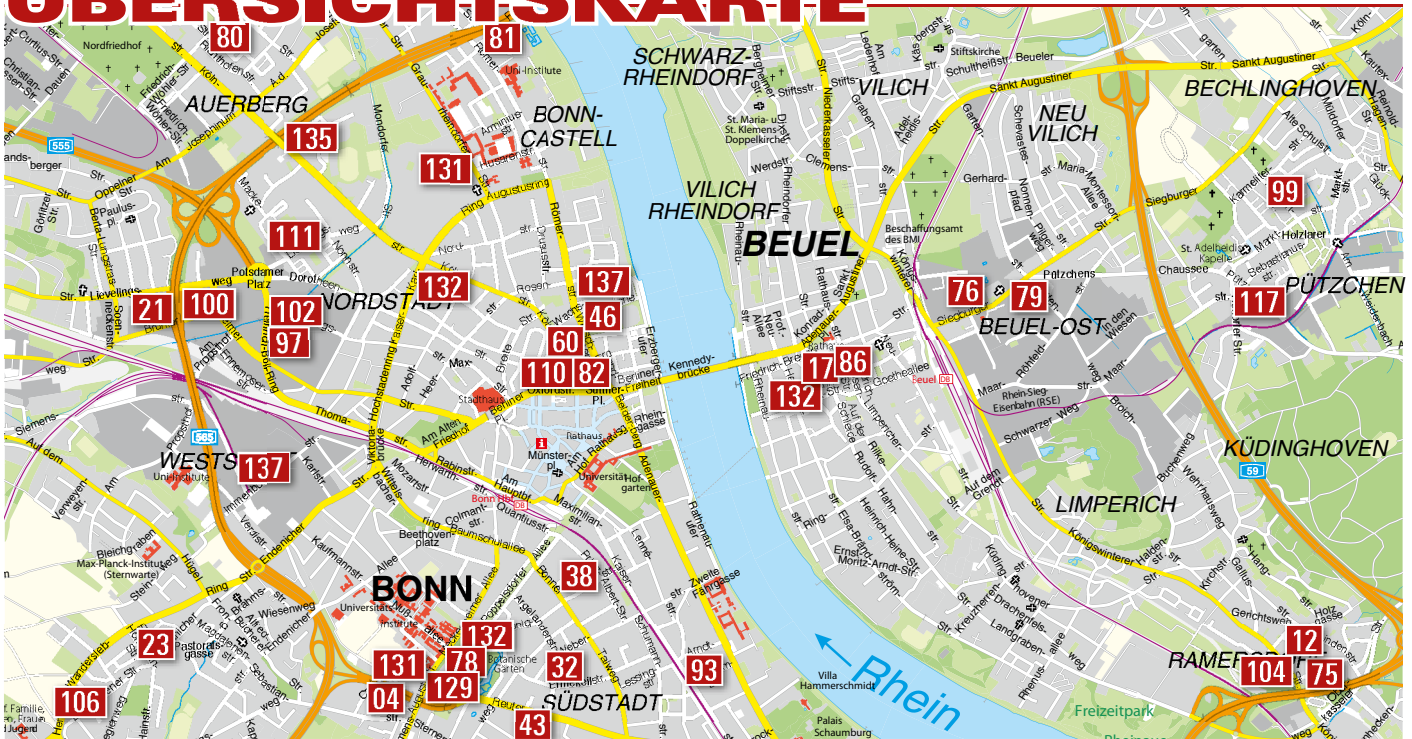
ÜBERSICHTSKARTE

80 81 135 131 111 132 137 46 60 110 82 21 100 102 97 137 17 86 132 76 79 99 117 38 23 132 131 78 129 32 04 106 43 93 12 104 75

AUERBERG
BONN-CASTELL
SCHWARZ-RHEINDORF
VILICH
NEU VILICH
BECHLINGHOVEN
VILICH RHEINDORF
BEUEL
NORDSTADT
BEUEL-OST
PÜTZCHEN
WESTSTADT
KÜDINGHOVEN
LIMPERICH
BONN
SÜDSTADT
RAMERSDORF
Rhein

Nordfriedhof
Uni-Institute
Stiftskirche
St. Maria- u. St. Klemens-Doppelkirche
Beschaffungsamt des BMI
St. Adelheid Kapelle
Pützchens
Chaussee
Holzlarer
Sankt Augustiner
Siegburger Str.
Kennedybrücke
Stadthaus
Rathaus
Münsterpl.
Universität
Hofgarten
Bonn Hbf
Beuel
Rhein-Sieg-Eisenbahn (RSE)
Max-Planck-Institut (Sternwarte)
Beethovenplatz
Universitäts-Institute
Botanische Garten
Villa Hammerschmidt
Palais Schaumburg
Freizeitpark
Königswinterer Str.
Zweite Fährgasse
Adenauerallee
Reuterstr.
Poppelsdorfer Allee
Kaiserstr.
Endenicher Str.
Viktoriastr.
Hochstadenring
Berliner Freiheit
Oxfordstr.
Am Alten Friedhof
Thomastr.
Rabinstr.
Kölnstr.
Am Josephinum
Ring Augustusring
Römerstr.
Potsdamer Platz
Dorotheenstr.
Heerstr.
Maxstr.
Breite Str.
Bornheimer Str.
Hermann-Löns-Str.
Plittersdorfer
Auf dem Grendt
Friedrich-Breuer-Str.
Goetheallee
Hermannstr.
Obere Wilhelmstr.
Rheinaustr.
Ringstr.
Elsa-Brändström-Str.
Heinrich-Heine-Str.
Ernst-Moritz-Arndt-Str.
Kreuzherrenstr.
Drachenfelsstr.
Landgrabenweg
Rheinaustr.
Küdinghovener Str.
Buchenweg
Wehrhausweg
Gerichtsweg
Schwarzer Weg
Broich
Maarweg
Röhfeldstr.
Am Herrengarten
Mariastr.
Maria-Montessori-Allee
Gerhardstr.
Clemensstr.
Werdstr.
Stiftsstr.
Schultheißstr.
Beueler
Kirchstr.
Gallusstr.
Köngisberg
Oppelner Str.
Lievelingsweg
Siemensstr.
Auf dem Hügel
Verweyenstr.
Bleichgraben
Wiesenweg
Pastoratsgasse
Kaufmannstr.
Colmantstr.
Quantiusstr.
Maximilianstr.
Baumschulallee
Argelanderstr.
Bonner Talweg
Königstr.
Lennéstr.
Meckenheimer Allee
Weberstr.
Familie, Frauen, Jugend